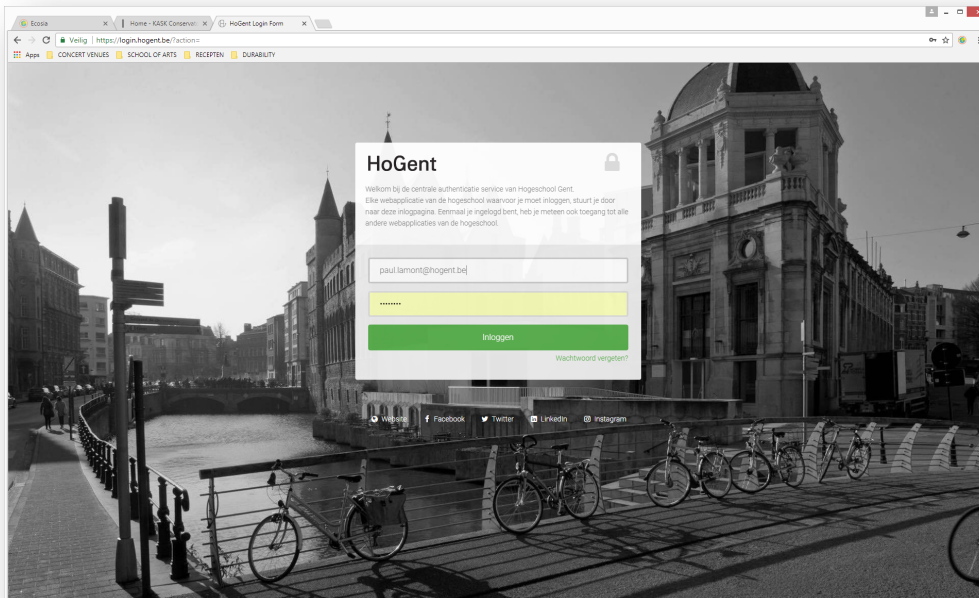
Ecosia
Home - KASK Conservato
HoGent Login Form

Veilig | https://login.hogent.be/?action=

Apps CONCERT VENUES SCHOOL OF ARTS RECEPTEN DURABILITY

HoGent

Welkom bij de centrale authenticatie service van Hogeschool Gent.
Elke webapplicatie van de hogeschool waarvoor je moet inloggen, stuurt je door naar deze inlogpagina. Eenmaal je ingelogd bent, heb je meteen ook toegang tot alle andere webapplicaties van de hogeschool.

paul.lamont@hogent.be

•••••••••

Inloggen

Wachtwoord vergeten?

Website Facebook Twitter LinkedIn Instagram